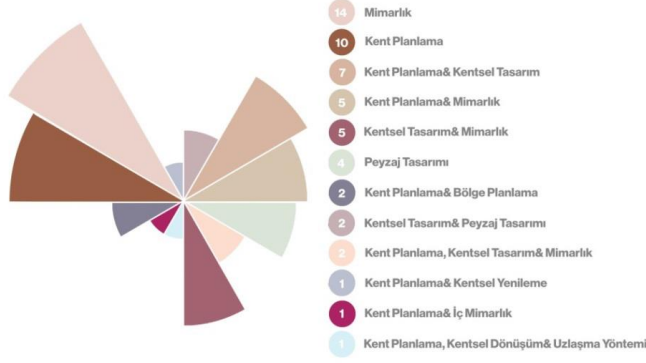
14 Mimarlık
10 Kent Planlama
7 Kent Planlama& Kentsel Tasarım
5 Kent Planlama& Mimarlık
5 Kentsel Tasarım& Mimarlık
4 Peyzaj Tasarımı
2 Kent Planlama& Bölge Planlama
2 Kentsel Tasarım& Peyzaj Tasarımı
2 Kent Planlama, Kentsel Tasarım& Mimarlık
1 Kent Planlama& Kentsel Yenileme
1 Kent Planlama& İç Mimarlık
1 Kent Planlama, Kentsel Dönüşüm& Uzlaşma Yöntemi